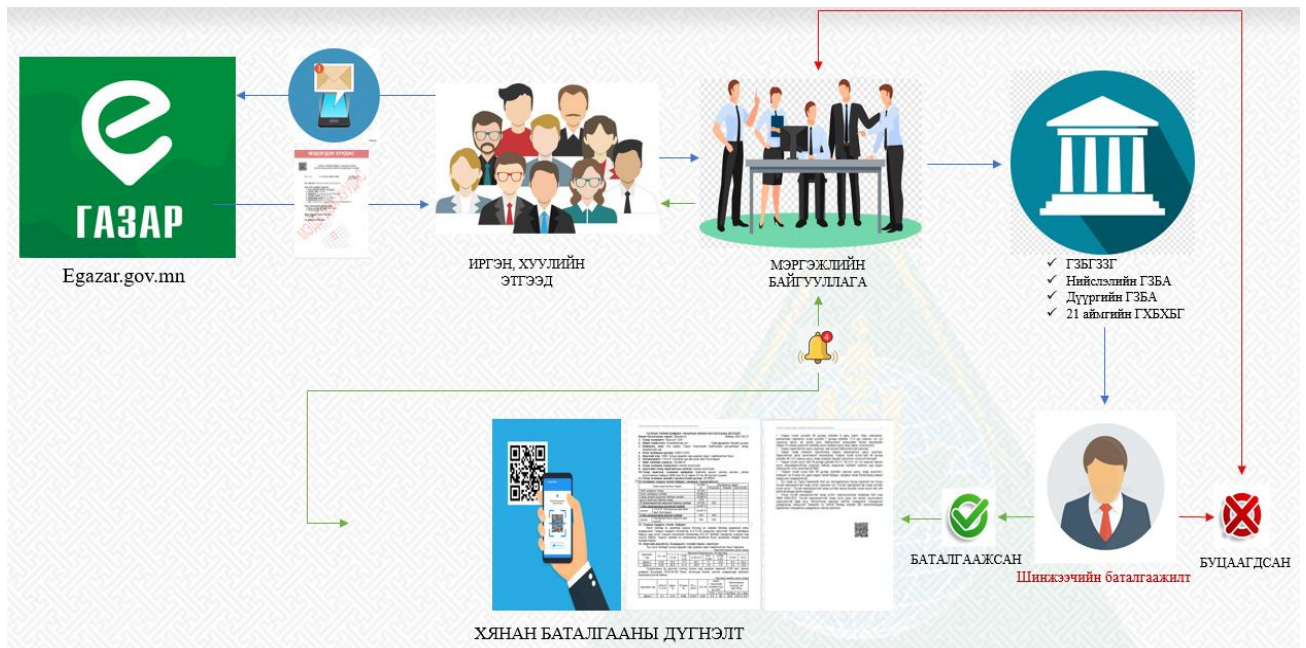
ГАЗАР

Egazar.gov.mn

ИРГЭН, ХУУЛИЙН ЭТГЭЭД

МЭРГЭЖЛИЙН БАЙГУУЛЛАГА

✓ ГЗБГЗЗГ
✓ Нийслэлийн ГЗБА
✓ Дүүргийн ГЗБА
✓ 21 аймгийн ГХБХБГ

БАТАЛГААЖСАН

Шинжээчийн баталгаажилт

БУЦААГДСАН

ХЯНАН БАТАЛГААНЫ ДҮГНЭЛТ